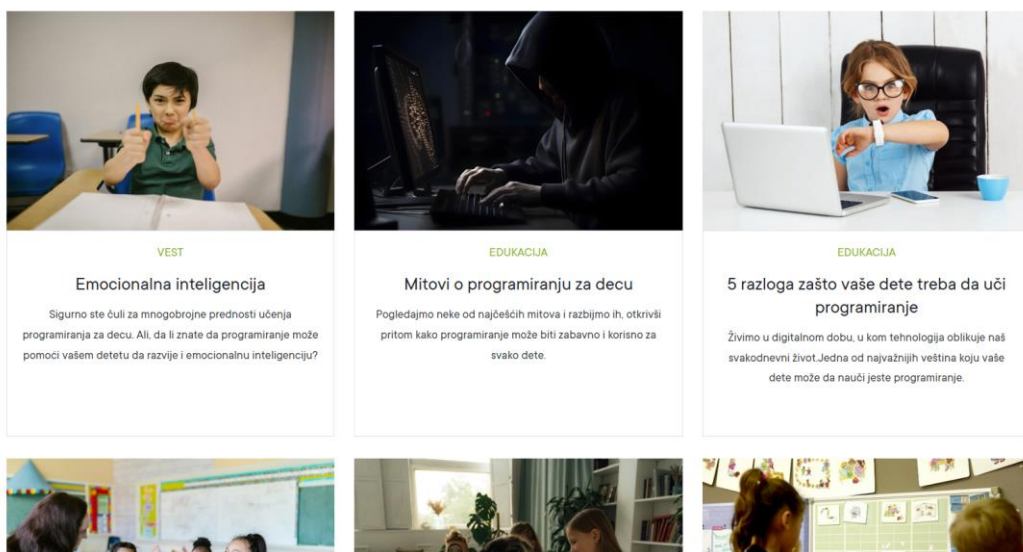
VEST

Emocionalna inteligencija

Sigurno ste čuli za mnogobrojne prednosti učenja programiranja za decu. Ali, da li znate da programiranje može pomoći vašem detetu da razvije i emocionalnu inteligenciju?

EDUKACIJA

Mitovi o programiranju za decu

Pogledajmo neke od najčešćih mitova i razbijmo ih, otkrivši pritom kako programiranje može biti zabavno i korisno za svako dete.

EDUKACIJA

5 razloga zašto vaše dete treba da uči programiranje

Živimo u digitalnom dobu, u kom tehnologija oblikuje naš svakodnevni život.Jedna od najvažnijih veština koju vaše dete može da nauči jeste programiranje.